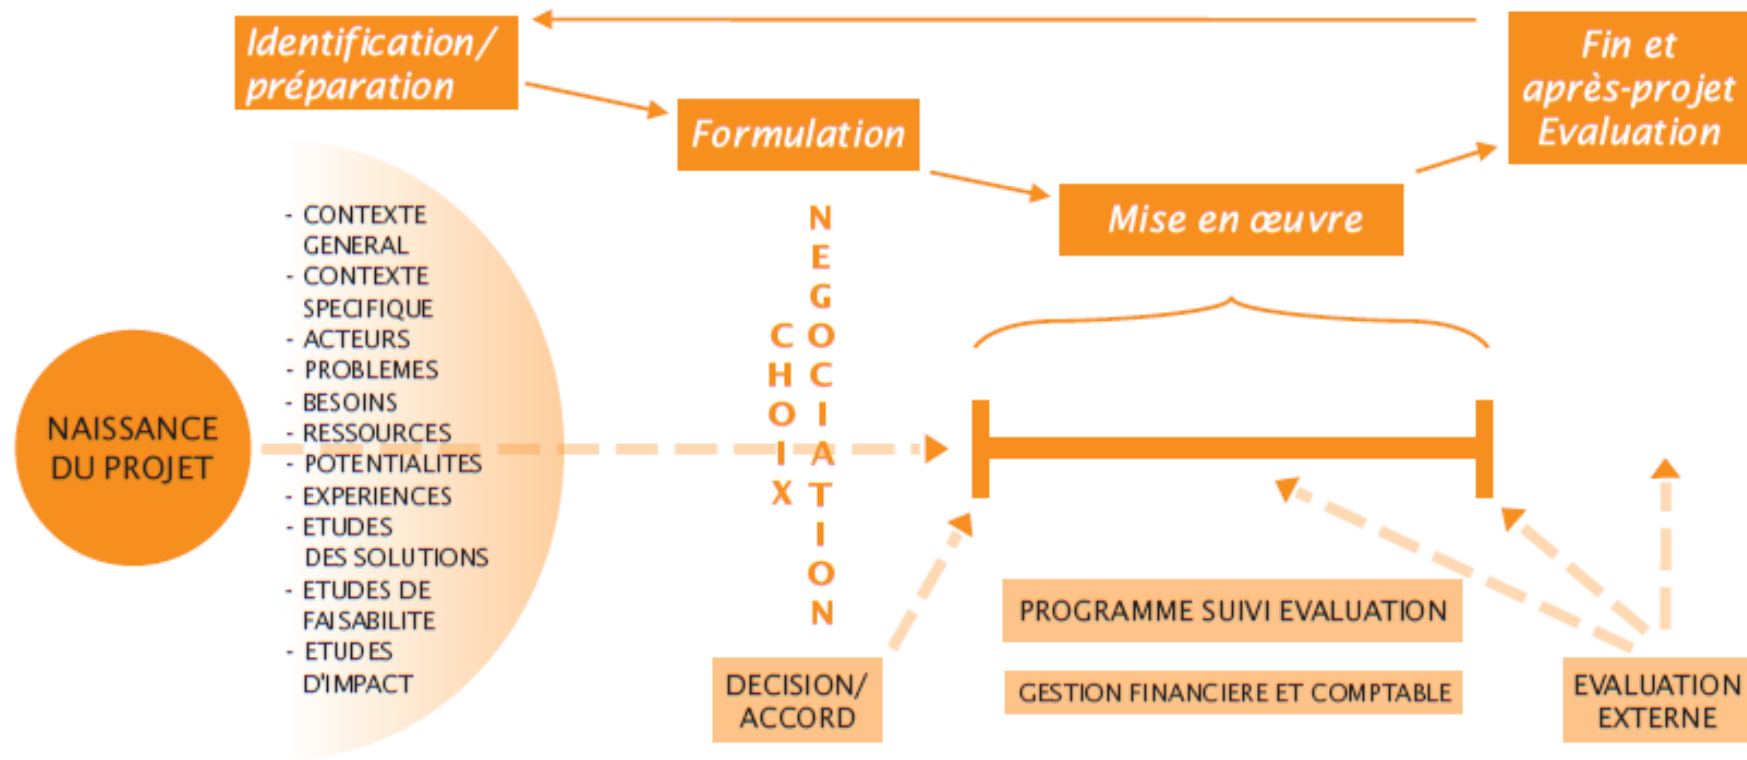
Identification/ préparation

Formulation

Mise en œuvre

Fin et après-projet Evaluation

NAISSANCE DU PROJET

- CONTEXTE GENERAL
- CONTEXTE SPECIFIQUE
- ACTEURS
- PROBLEMES
- BESOINS
- RESSOURCES
- POTENTIALITES
- EXPERIENCES
- ETUDES DES SOLUTIONS
- ETUDES DE FAISABILITE
- ETUDES D'IMPACT

CHOIX

NEGOCIATION

DECISION/ ACCORD

PROGRAMME SUIVI EVALUATION

GESTION FINANCIERE ET COMPTABLE

EVALUATION EXTERNE